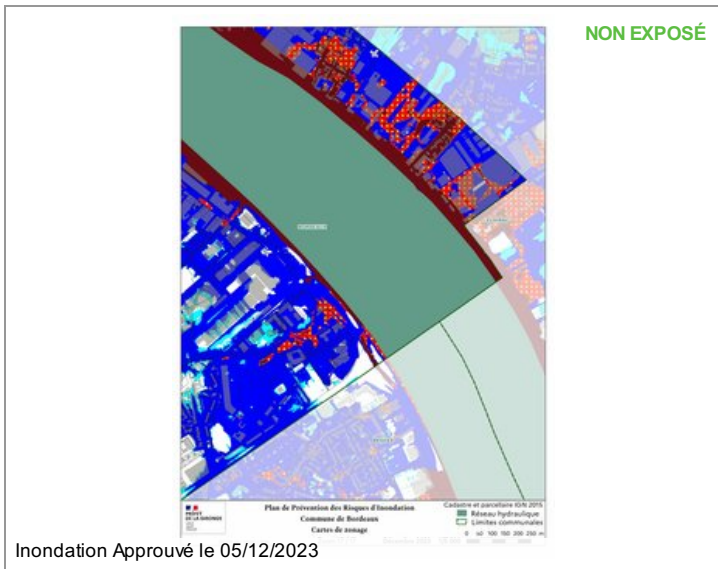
NON EXPOSÉ

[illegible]

PRÉFET DE LA GIRONDE

Plan de Prévention des Risques d'Inondation
Commune de Bordeaux
Cartes de zonage

Cadastre et parcellaire IGN 2015
Réseau hydraulique
Limites communales
0 50 100 150 200 250 m

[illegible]

Inondation Approuvé le 05/12/2023